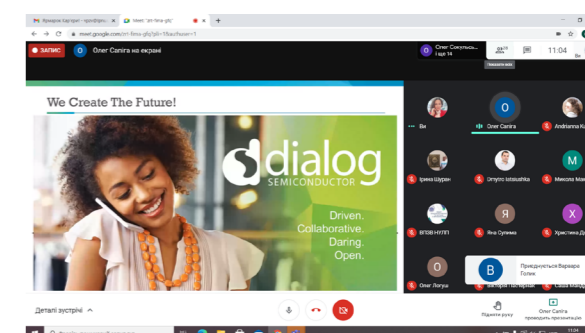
Ярмарок Кар'єри - профорієн... ×
Meet - "en-fkra-gfc" ×
+
meet.google.com/en-fkra-gfc/pli=1&authuser=1

ЗАПИС
О
Олег Сапіга на екрані
О
Олег Сокульсь...
і ще 14
Показати всіх
11:04

We Create The Future!
dialog
SEMICONDUCTOR
Driven.
Collaborative.
Daring.
Open.

Ви
О
Олег Сапіга
Andrianna K
Ірина Шуран
Dmytro Izdebushka
М
Микола Ман
ВПОВ НУЛП
Я
Яна Сулима
Х
Христина Д
О
Олег Логуш
Вікторія Титарчук
Саша Федор
В
Приєднується Варвара Голик

Деталі зустрічі
Підняти руку
Олег Сапіга проводить презентацію
11:04